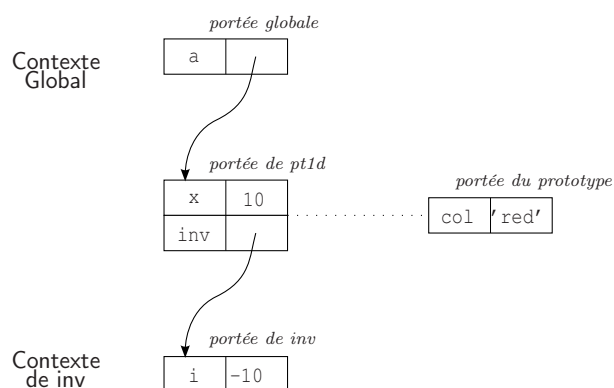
Contexte Global

portée globale

| a | |
|---|---|

portée de pt1d

| x | 10 |
|---|---|
| inv | |

portée du prototype

| col | 'red' |
|---|---|

Contexte de inv

portée de inv

| i | -10 |
|---|---|